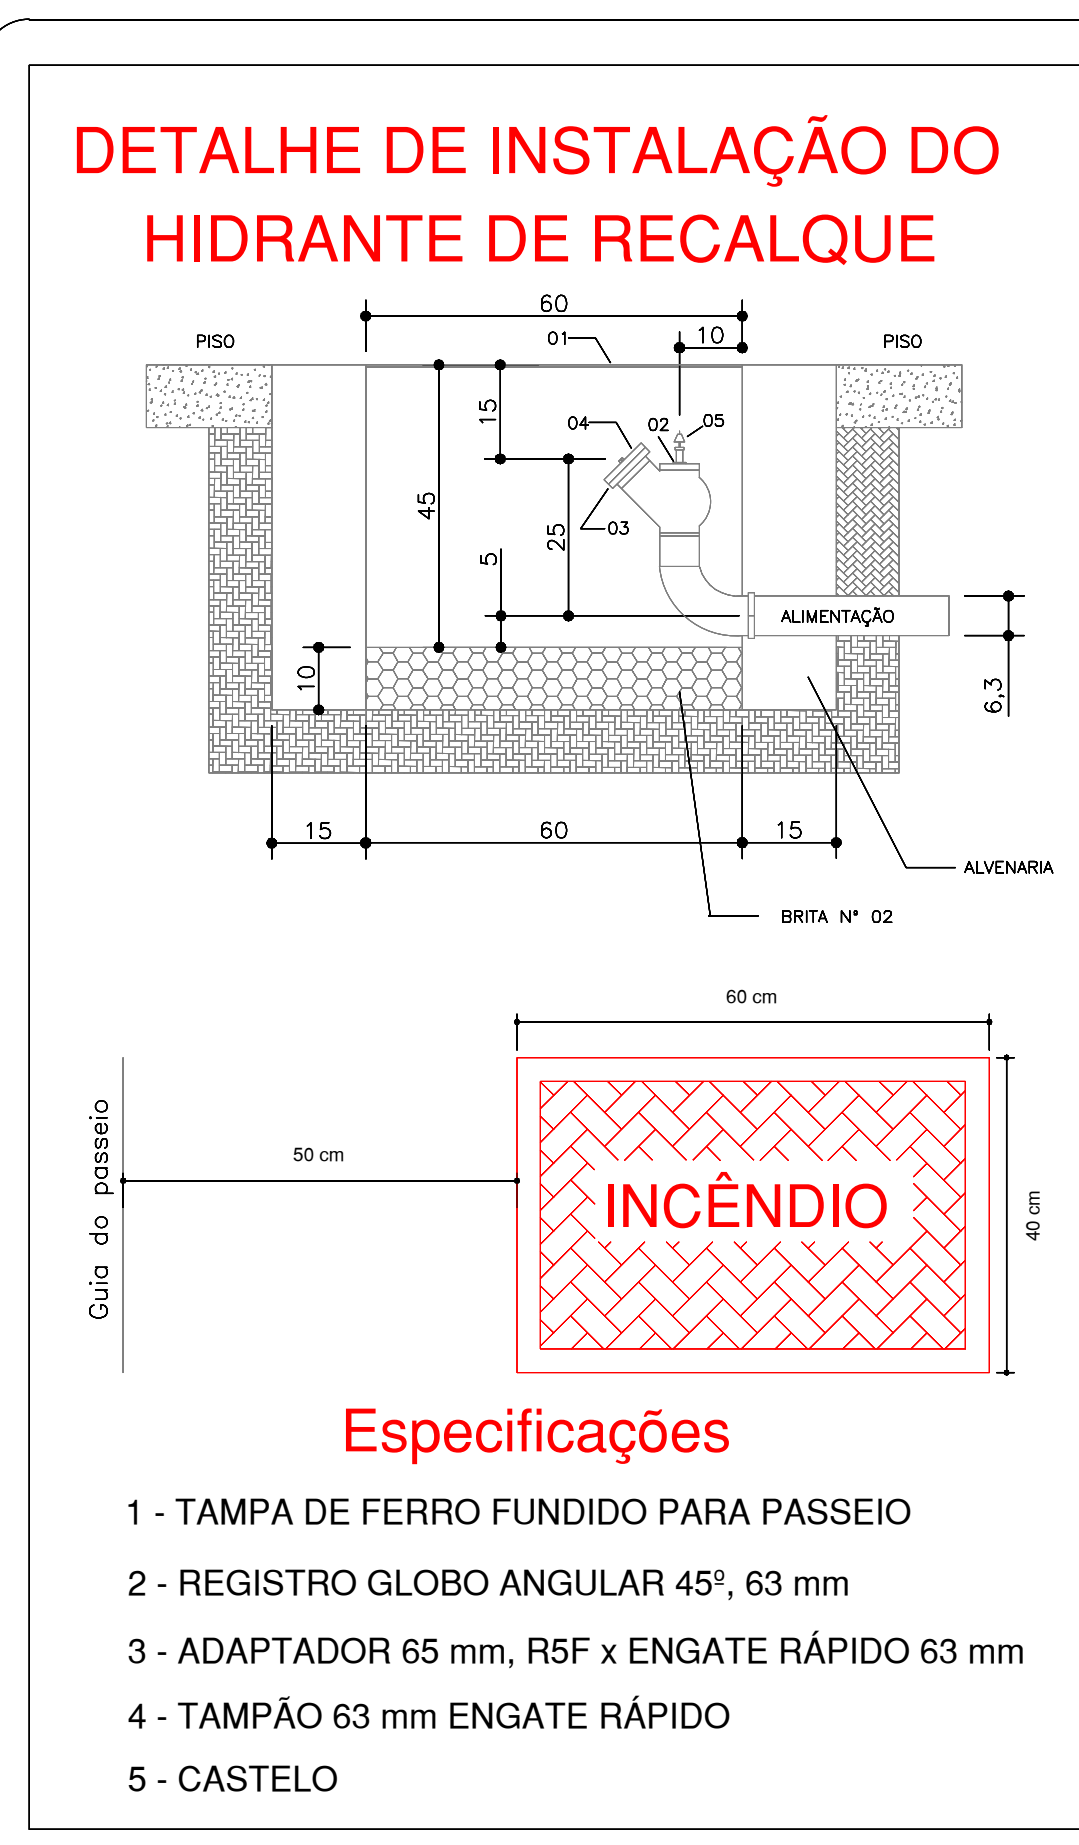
DETALHE DE INSTALAÇÃO DO HIDRANTE DE RECALQUE

60
PISO
01
10
PISO
15
04
02
05
45
25
03
5
ALIMENTAÇÃO
10
6,3
15
60
15
ALVENARIA
BRITA N° 02

60 cm
50 cm
Guia do passeio
INCÊNDIO
40 cm

Especificações

1 - TAMPA DE FERRO FUNDIDO PARA PASSEIO

2 - REGISTRO GLOBO ANGULAR 45º, 63 mm

3 - ADAPTADOR 65 mm, R5F x ENGATE RÁPIDO 63 mm

4 - TAMPÃO 63 mm ENGATE RÁPIDO

5 - CASTELO